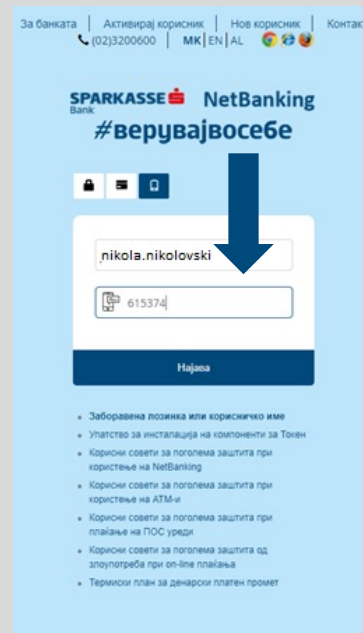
За банката | Активирај корисник | Нов корисник | Контак
(02)3200600 | MK | EN | AL

SPARKASSE Bank NetBanking
#верувајвосебе

nikola.nikolovski

615374

Најава

• Заборавена лозинка или корисничко име
• Упатство за инсталација на компоненти за Токен
• Корисни совети за поголема заштита при користење на NetBanking
• Корисни совети за поголема заштита при користење на АТМ-и
• Корисни совети за поголема заштита при плаќање на ПОС уреди
• Корисни совети за поголема заштита од злоупотреба при on-line плаќања
• Термиски план за денарски платен промет